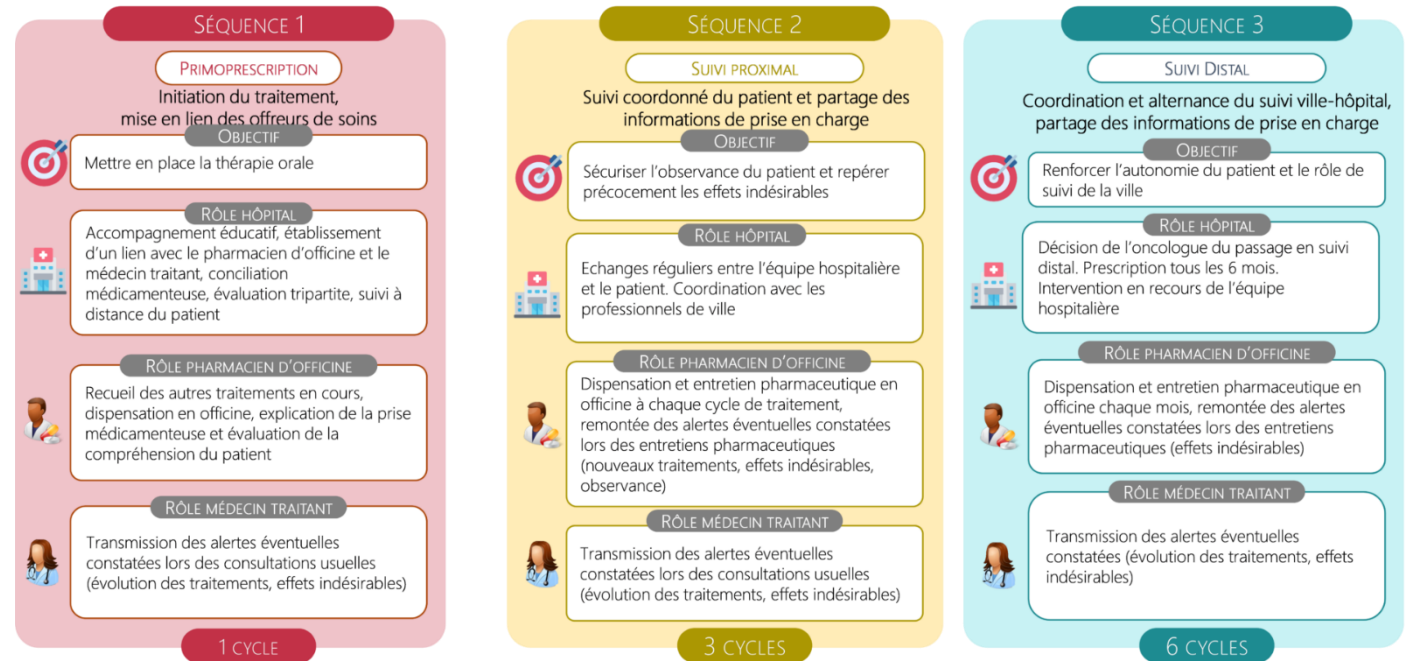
Séquence 1

Primoprescription

Initiation du traitement, mise en lien des offreurs de soins

Objectif

Mettre en place la thérapie orale

Rôle hôpital

Accompagnement éducatif, établissement d'un lien avec le pharmacien d'officine et le médecin traitant, conciliation médicamenteuse, évaluation tripartite, suivi à distance du patient

Rôle pharmacien d'officine

Recueil des autres traitements en cours, dispensation en officine, explication de la prise médicamenteuse et évaluation de la compréhension du patient

Rôle médecin traitant

Transmission des alertes éventuelles constatées lors des consultations usuelles (évolution des traitements, effets indésirables)

1 cycle

Séquence 2

Suivi proximal

Suivi coordonné du patient et partage des informations de prise en charge

Objectif

Sécuriser l'observance du patient et repérer précocement les effets indésirables

Rôle hôpital

Echanges réguliers entre l'équipe hospitalière et le patient. Coordination avec les professionnels de ville

Rôle pharmacien d'officine

Dispensation et entretien pharmaceutique en officine à chaque cycle de traitement, remontée des alertes éventuelles constatées lors des entretiens pharmaceutiques (nouveaux traitements, effets indésirables, observance)

Rôle médecin traitant

Transmission des alertes éventuelles constatées lors des consultations usuelles (évolution des traitements, effets indésirables)

3 cycles

Séquence 3

Suivi Distal

Coordination et alternance du suivi ville-hôpital, partage des informations de prise en charge

Objectif

Renforcer l'autonomie du patient et le rôle de suivi de la ville

Rôle hôpital

Décision de l'oncologue du passage en suivi distal. Prescription tous les 6 mois. Intervention en recours de l'équipe hospitalière

Rôle pharmacien d'officine

Dispensation et entretien pharmaceutique en officine chaque mois, remontée des alertes éventuelles constatées lors des entretiens pharmaceutiques (effets indésirables)

Rôle médecin traitant

Transmission des alertes éventuelles constatées (évolution des traitements, effets indésirables)

6 cycles